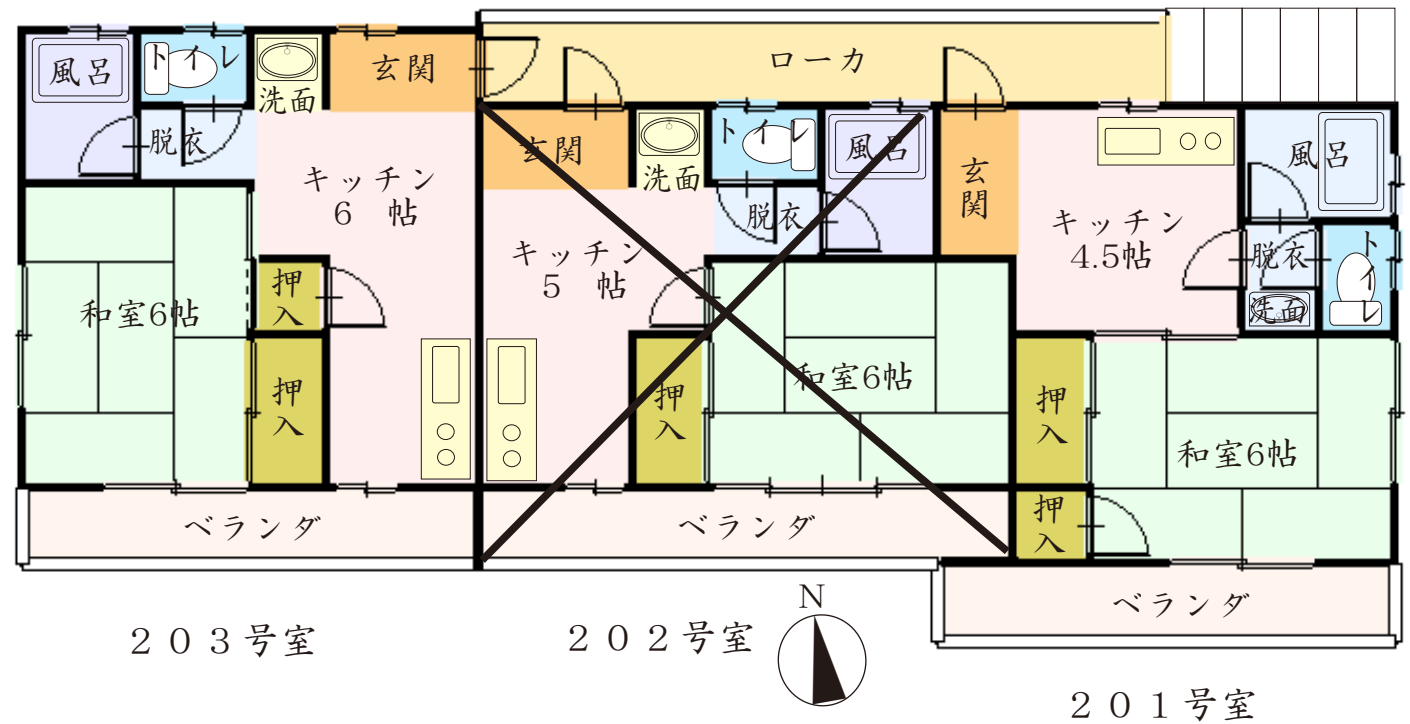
風呂
トイレ
洗面
玄関
ローカ
脱衣
キッチン
6 帖
玄関
洗面
トイレ
風呂
玄関
キッチン
4.5帖
風呂
キッチン
5 帖
脱衣
脱衣
トイレ
和室6帖
押入
押入
洗面
押入
和室6帖
押入
和室6帖
押入
ベランダ
ベランダ
ベランダ
N
２０３号室
２０２号室
２０１号室